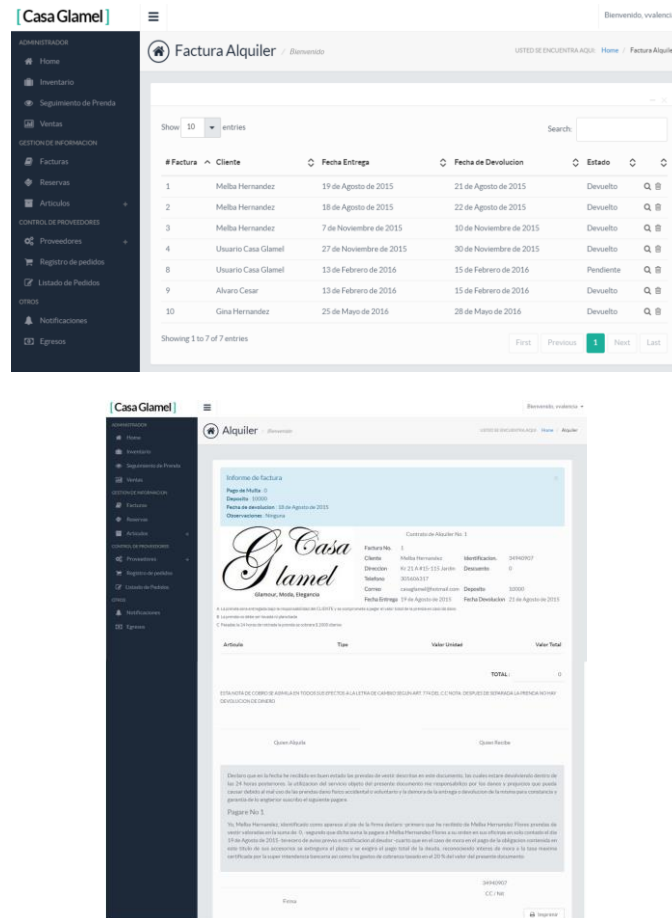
[Casa Glamel]

Bienvenido, vvalencia

ADMINISTRADOR
Home
Inventario
Seguimiento de Prenda
Ventas
GESTION DE INFORMACION
Facturas
Reservas
Articulos
CONTROL DE PROVEEDORES
Proveedores
Registro de pedidos
Listado de Pedidos
OTROS
Notificaciones
Egresos

Factura Alquiler / Bienvenido

USTED SE ENCUENTRA AQUI: Home / Factura Alquiler

Show 10 entries

Search:

| # Factura | Cliente | Fecha Entrega | Fecha de Devolucion | Estado | |
|---|---|---|---|---|---|
| 1 | Melba Hernandez | 19 de Agosto de 2015 | 21 de Agosto de 2015 | Devuelto | |
| 2 | Melba Hernandez | 18 de Agosto de 2015 | 22 de Agosto de 2015 | Devuelto | |
| 3 | Melba Hernandez | 7 de Noviembre de 2015 | 10 de Noviembre de 2015 | Devuelto | |
| 4 | Usuario Casa Glamel | 27 de Noviembre de 2015 | 30 de Noviembre de 2015 | Devuelto | |
| 8 | Usuario Casa Glamel | 13 de Febrero de 2016 | 15 de Febrero de 2016 | Pendiente | |
| 9 | Alvaro Cesar | 13 de Febrero de 2016 | 15 de Febrero de 2016 | Devuelto | |
| 10 | Gina Hernandez | 25 de Mayo de 2016 | 28 de Mayo de 2016 | Devuelto | |

Showing 1 to 7 of 7 entries

First Previous 1 Next Last

[Casa Glamel]

Bienvenido, vvalencia

ADMINISTRADOR
Home
Inventario
Seguimiento de Prenda
Ventas
GESTION DE INFORMACION
Facturas
Reservas
Articulos
CONTROL DE PROVEEDORES
Proveedores
Registro de pedidos
Listado de Pedidos
OTROS
Notificaciones
Egresos

Alquiler / Bienvenido

USTED SE ENCUENTRA AQUI: Home / Alquiler

Informe de factura
Pago de Multa:
Deposito: 10000
Fecha de devolucion: 18 de Agosto de 2015
Observaciones: Ninguna

Casa Glamel
Glamour, Moda, Elegancia

Contrato de Alquiler No. 1

Factura No. 1
Cliente: Melba Hernandez
Identificacion: 34940907
Direccion: Kr 21 A #15-115 Jardin
Descuento: 0
Telefono: 305656317
Correo: casaglamel@hotmail.com
Deposito: 10000
Fecha Entrega: 19 de Agosto de 2015
Fecha Devolucion: 21 de Agosto de 2015

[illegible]

| Articulo | Tipo | Valor Unidad | Valor Total |
|---|---|---|---|

TOTAL: 0

ESTA NOTA DE COBRO SE ASIMILA EN TODOS SUS EFECTOS A LA LETRA DE CAMBIO SEGUN ART. 774 DEL C.C NOTA: DESPUES DE SEPARADA LA PRENDA NO HAY DEVOLUCION DE DINERO

Quien Alquila

Quien Recibe

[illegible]

Pagare No 1

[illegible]

34940907
CC / Nit

Firma

Imprimir